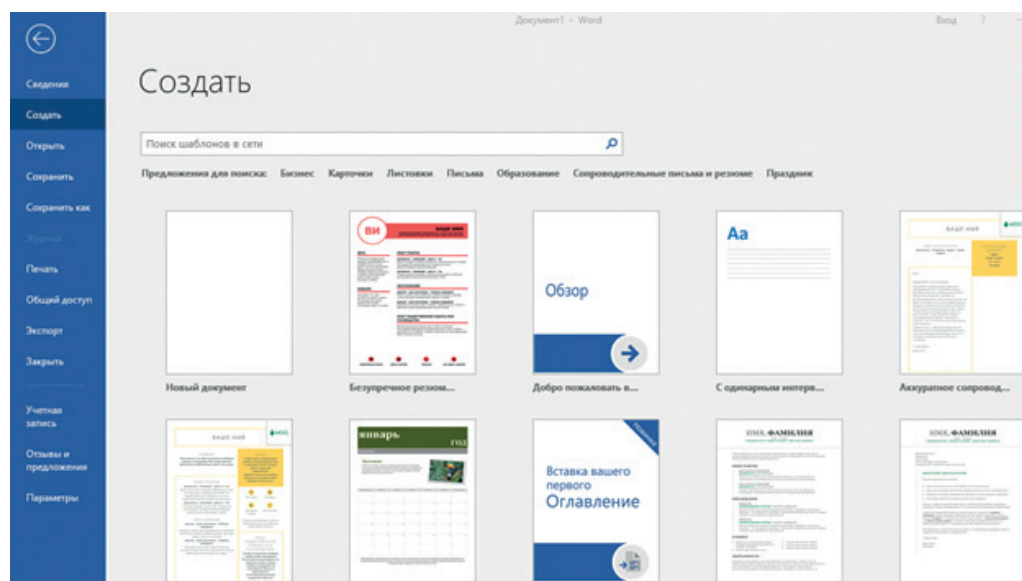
Документ1 - Word

Вход ?

Сведения

Создать

Открыть

Сохранить

Сохранить как

Журнал

Печать

Общий доступ

Экспорт

Закрыть

Учетная запись

Отзывы и предложения

Параметры

Создать

Поиск шаблонов в сети

Предложения для поиска: Бизнес Карточки Листовки Письма Образование Сопроводительные письма и резюме Праздник

Новый документ

ВИ

Безупречное резюм...

Обзор

Добро пожаловать в...

Aa

С одинарным интерв...

ВАШЕ ИМЯ

Аккуратное сопровод...

ВАШЕ ИМЯ

январь

год

Вставка вашего первого Оглавление

ИМЯ, ФАМИЛИЯ

ИМЯ, ФАМИЛИЯ